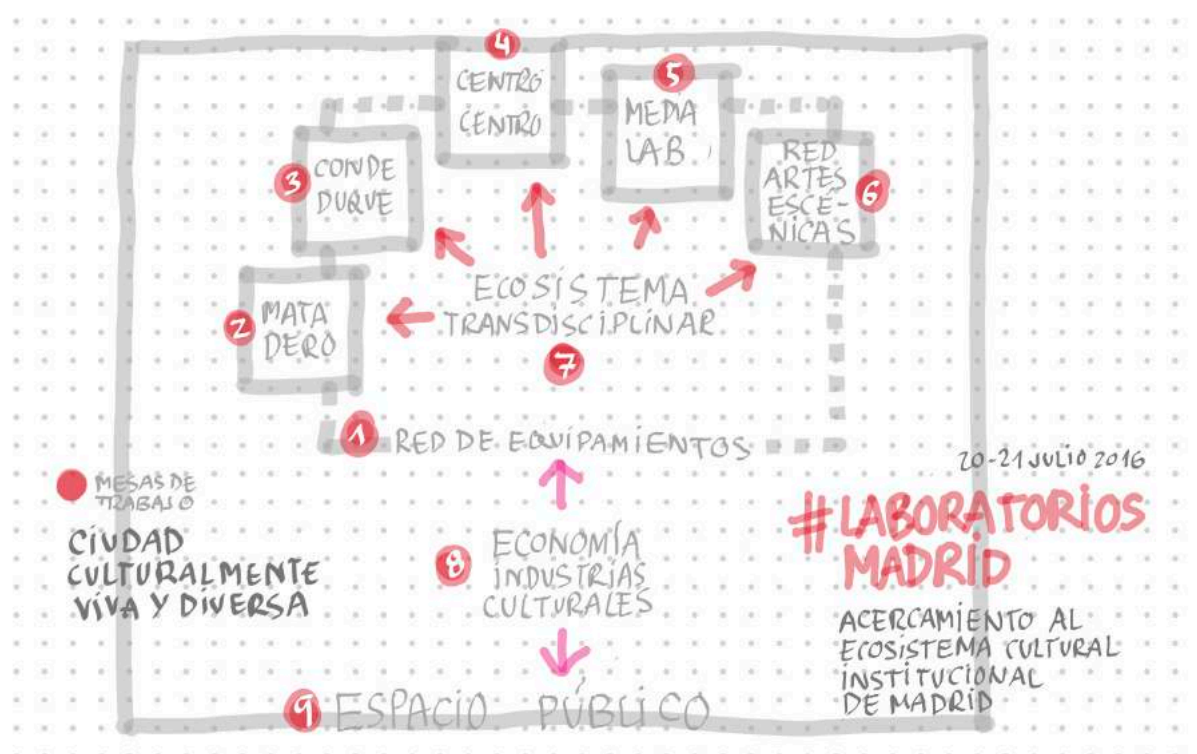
4 CENTRO CENTRO

5 MEDIA LAB

3 CONDE DUQUE

6 RED ARTES ESCÉNICAS

2 MATADERO

ECOSISTEMA TRANSDISCIPLINAR

7

1 RED DE EQUIPAMIENTOS

20-21 JULIO 2016

MESAS DE TRABAJO

CIUDAD CULTURALMENTE VIVA Y DIVERSA

8 ECONOMÍA INDUSTRIAS CULTURALES

#LABORATORIOS MADRID

ACERCAMIENTO AL ECOSISTEMA CULTURAL INSTITUCIONAL DE MADRID

9 ESPACIO PÚBLICO